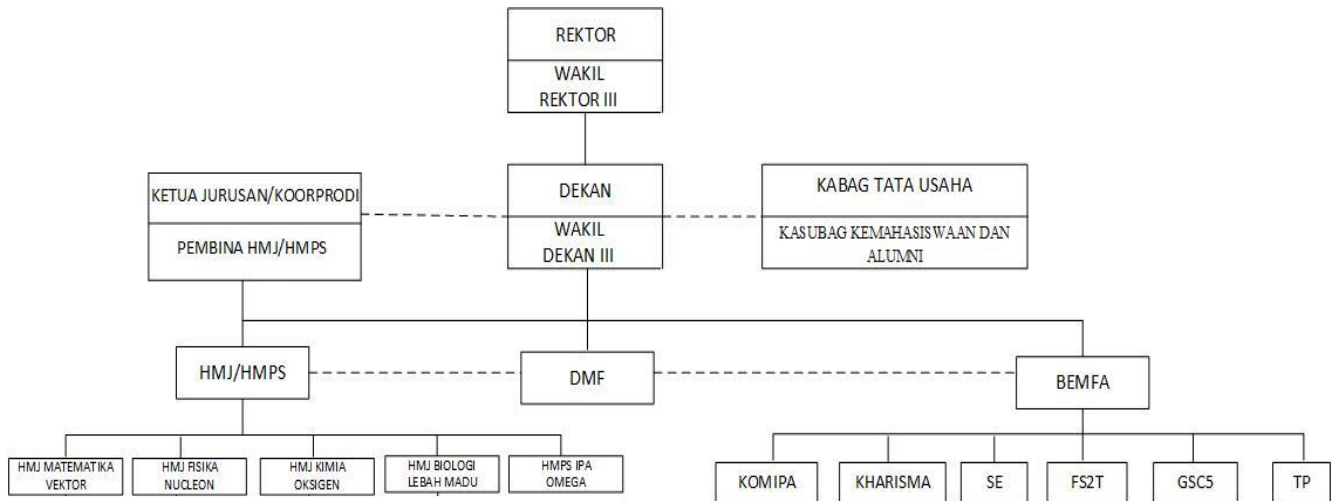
REKTOR
WAKIL REKTOR III

KETUA JURUSAN/KOORPRODI
PEMBINA HMJ/HMPS

DEKAN
WAKIL DEKAN III

KABAG TATA USAHA
KASUBAG KEMAHASISWAAN DAN ALUMNI

HMJ/HMPS

DMF

BEMFA

HMJ MATEMATIKA VEKTOR

HMJ FISIKA NUCLEON

HMJ KIMIA OKSIGEN

HMJ BIOLOGI LEBAH MADU

HMPS IPA OMEGA

KOMIPA

KHARISMA

SE

FS2T

GSC5

TP